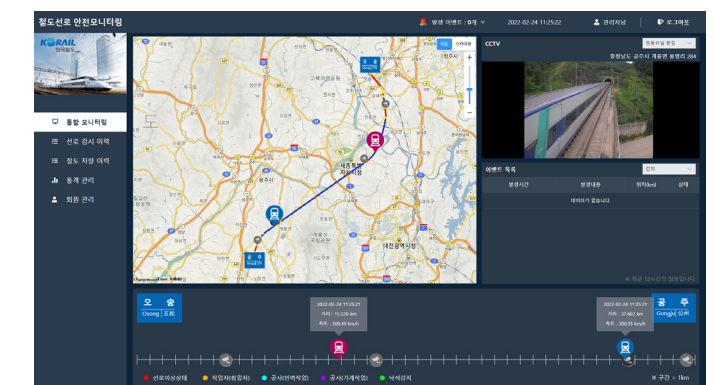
철도선로 안전모니터링

발생 이벤트 : 0개

2022-02-24 11:25:22

관리자님

로그아웃

KORAIL 한국철도

통합 모니터링

선로 감시 이력

철도 차량 이력

통계 관리

회원 관리

지도

스카이뷰

오송

세종특별자치시

공주시

대전광역시

공주

CCTV

현장모니터 종합

충청남도 공주시 계룡면 봉명리 284

이벤트 목록

전체

| 발생시간 | 발생내용 | 위치(km) | 상태 |
|---|---|---|---|
| 데이터가 없습니다. | | | |

※ 최근 1달 이내의 정보입니다.

오송

Osong | 도착

2022-02-24 11:25:21

거리 : 10.328 km

속도 : 308.45 km/h

2022-02-24 11:25:21

거리 : 37.662 km

속도 : 300.55 km/h

공주

Gongju | 도착

선로이상상태

작업자(원임자)

공사(반력작업)

공사(기계작업)

낙석감지

※ 구간 = 1km